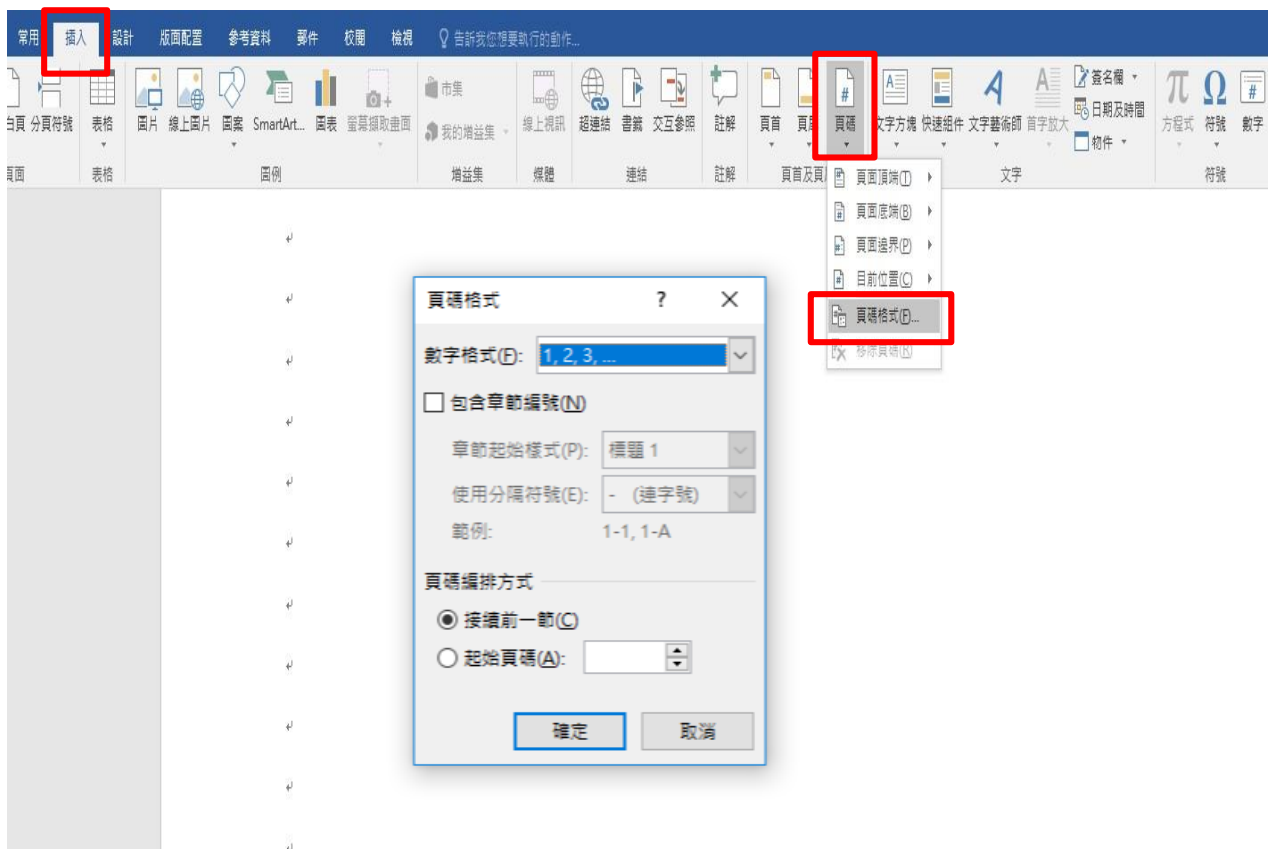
常用 插入 設計 版面配置 參考資料 郵件 校閱 檢視 告訴我您想要執行的動作...

白頁 分頁符號 表格 圖片 線上圖片 圖案 SmartArt... 圖表 螢幕擷取畫面 市集 我的增益集 線上視訊 超連結 書籤 交互參照 註解 頁首 頁尾 頁碼 文字方塊 快速組件 文字藝術師 首字放大 簽名欄 日期及時間 物件 方程式 符號 數字

頁面 表格 圖例 增益集 媒體 連結 註解 頁首及頁尾 文字 符號

頁面頂端(T)
頁面底端(B)
頁面邊界(P)
目前位置(C)
頁碼格式(F)...
移除頁碼(R)

頁碼格式 ? ✕

數字格式(F): 1, 2, 3, ...

包含章節編號(N)

章節起始樣式(P): 標題 1

使用分隔符號(E): - (連字號)

範例: 1-1, 1-A

頁碼編排方式

接續前一節(C)

起始頁碼(A):

確定 取消